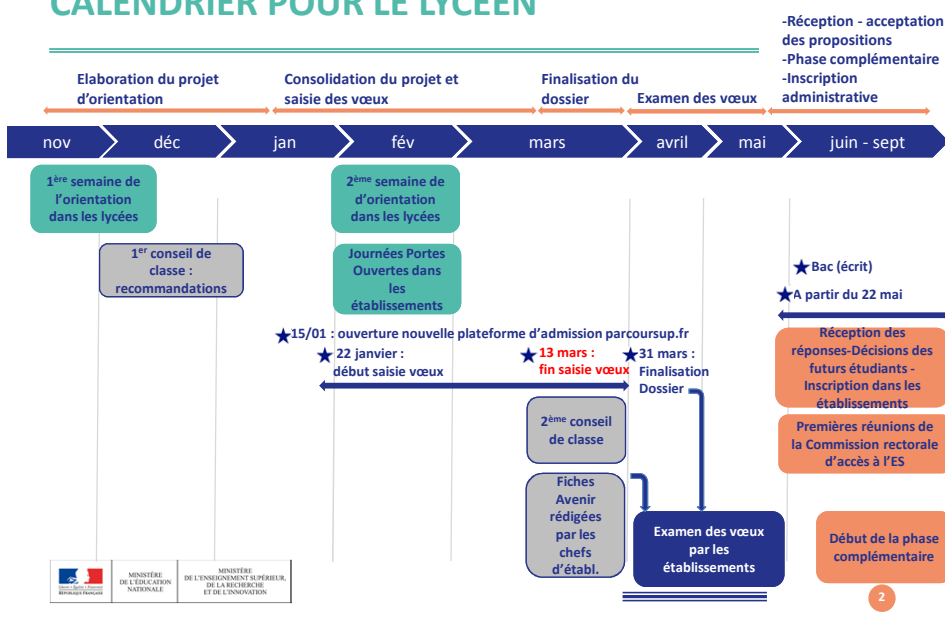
CALENDRIER POUR LE LYCÉEN

-Réception - acceptation des propositions
-Phase complémentaire
-Inscription administrative

Elaboration du projet d'orientation

Consolidation du projet et saisie des vœux

Finalisation du dossier

Examen des vœux

nov déc jan fév mars avril mai juin - sept

1ère semaine de l'orientation dans les lycées

2ème semaine de d'orientation dans les lycées

1er conseil de classe : recommandations

Journées Portes Ouvertes dans les établissements

Bac (écrit)

A partir du 22 mai

15/01 : ouverture nouvelle plateforme d'admission parcoursup.fr

22 janvier : début saisie vœux

13 mars : fin saisie vœux

31 mars : Finalisation Dossier

Réception des réponses-Décisions des futurs étudiants - Inscription dans les établissements

2ème conseil de classe

Premières réunions de la Commission rectorale d'accès à l'ES

Fiches Avenir rédigées par les chefs d'établ.

Examen des vœux par les établissements

Début de la phase complémentaire

Liberté • Égalité • Fraternité
RÉPUBLIQUE FRANÇAISE

MINISTÈRE DE L'ÉDUCATION NATIONALE

MINISTÈRE DE L'ENSEIGNEMENT SUPÉRIEUR, DE LA RECHERCHE ET DE L'INNOVATION

2